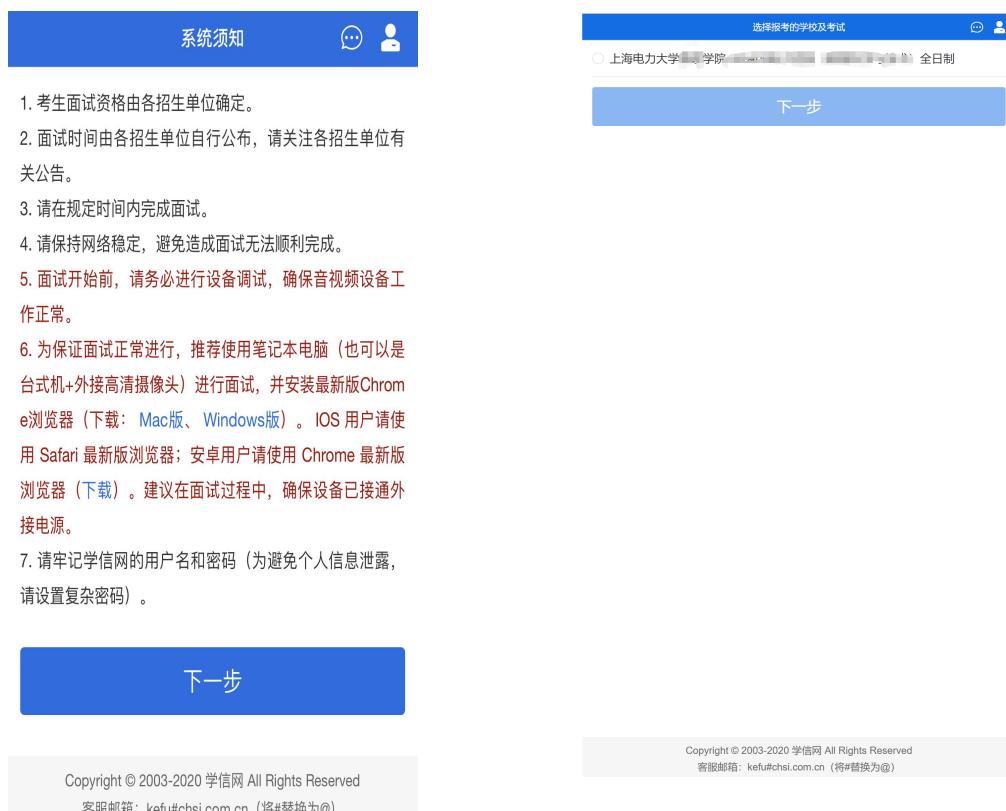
系统须知

1. 考生面试资格由各招生单位确定。
2. 面试时间由各招生单位自行公布，请关注各招生单位有关公告。
3. 请在规定时间内完成面试。
4. 请保持网络稳定，避免造成面试无法顺利完成。
5. 面试开始前，请务必进行设备调试，确保音视频设备工作正常。
6. 为保证面试正常进行，推荐使用笔记本电脑（也可以是台式机+外接高清摄像头）进行面试，并安装最新版Chrome浏览器（下载：Mac版、Windows版）。IOS 用户请使用 Safari 最新版浏览器；安卓用户请使用 Chrome 最新版浏览器（下载）。建议在面试过程中，确保设备已接通外接电源。
7. 请牢记学信网的用户名和密码（为避免个人信息泄露，请设置复杂密码）。

下一步

Copyright © 2003-2020 学信网 All Rights Reserved
客服邮箱：kefu#chsi.com.cn（将#替换为@）

选择报考的学校及考试

上海电力大学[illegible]学院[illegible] 全日制

下一步

Copyright © 2003-2020 学信网 All Rights Reserved
客服邮箱：kefu#chsi.com.cn（将#替换为@）